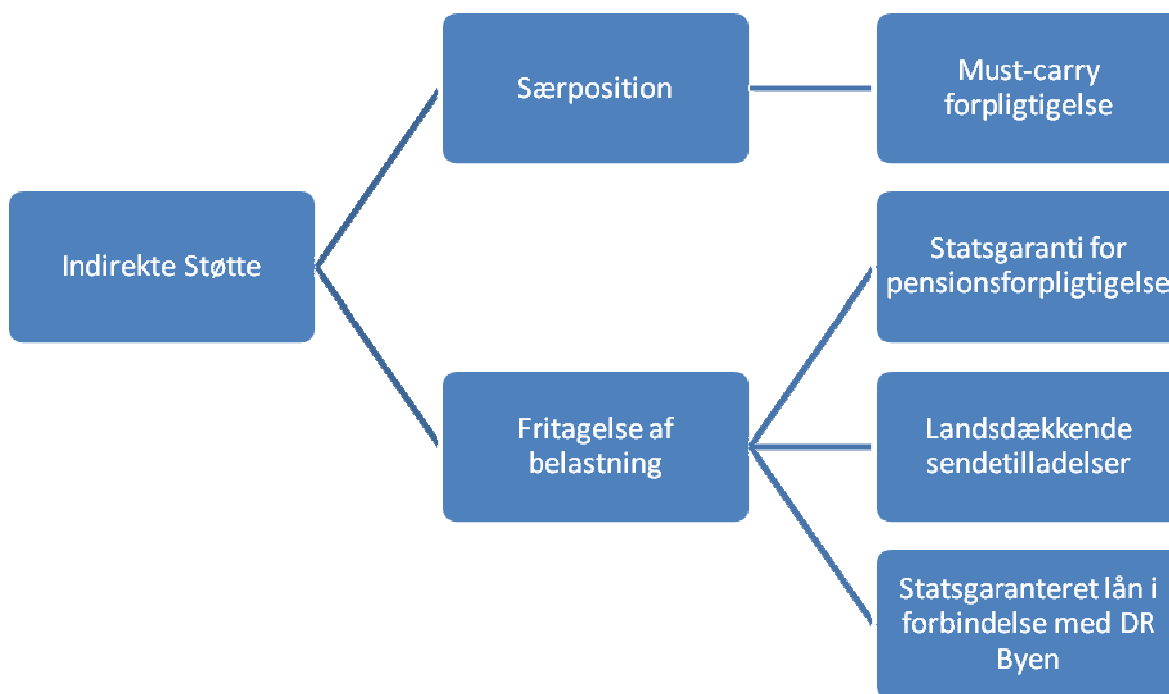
Indirekte Støtte

Særposition

Must-carry forpligtigelse

Fritagelse af belastning

Statsgaranti for pensionsforpligtigelse

Landsdækkende sendetilladelser

Statsgaranteret lån i forbindelse med DR Byen